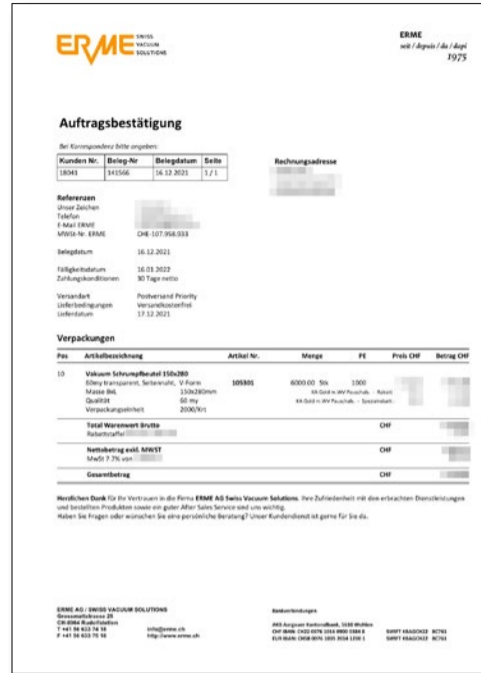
ERME SWISS VACUUM SOLUTIONS

ERME
seit / depuis / da / dapi
1975

Auftragsbestätigung

Bei Korrespondenz bitte angeben:

| Kunden Nr. | Beleg-Nr | Belegdatum | Seite |
|---|---|---|---|
| 18041 | 141566 | 16.12.2021 | 1 / 1 |

Rechnungsadresse
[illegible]

Referenzen
Unser Zeichen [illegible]
Telefon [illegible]
E-Mail ERME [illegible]
MWSt-Nr. ERME CHE-107.958.933

Belegdatum 16.12.2021

Fälligkeitsdatum 16.01.2022
Zahlungskonditionen 30 Tage netto

Versandart Postversand Priority
Lieferbedingungen Versandkostenfrei
Lieferdatum 17.12.2021

Verpackungen

| Pos | Artikelbezeichnung | Artikel Nr. | Menge | PE | Preis CHF | Betrag CHF |
|---|---|---|---|---|---|---|
| 10 | Vakuum Schrumpfbeutel 150x280 Elbeny transparent, Seitenruhe, V-Form Masse BxL 150x280mm Qualität 60 my Verpackungseinheit 2000/Krt | 105301 | 6000.00 Stk | 1000 | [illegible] | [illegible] |
| | | | KA Gold in IAV Pauschale. - Rabatt | | | |
| | | | KA Gold in IAV Pauschale. - Spezialrabatt | | | |
| | Total Warenwert Brutto Rabattstaffel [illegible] | | | | CHF | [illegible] |
| | Nettobetrag exkl. MWST MwSt 7.7% von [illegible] | | | | CHF | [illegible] |
| | Gesamtbetrag | | | | CHF | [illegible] |

Herzlichen Dank für Ihr Vertrauen in die Firma ERME AG Swiss Vacuum Solutions. Ihre Zufriedenheit mit den erbrachten Dienstleistungen und bestellten Produkten sowie ein guter After Sales Service sind uns wichtig.
Haben Sie Fragen oder wünschen Sie eine persönliche Beratung? Unser Kundendienst ist gerne für Sie da.

ERME AG / SWISS VACUUM SOLUTIONS
Grossmattstrasse 25
CH-8964 Rudolfstetten
T +41 56 633 74 18
F +41 56 633 75 58
info@erme.ch
http://www.erme.ch

Bankverbindungen
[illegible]
CHF IBAN: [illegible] SWIFT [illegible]
EUR IBAN: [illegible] SWIFT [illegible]